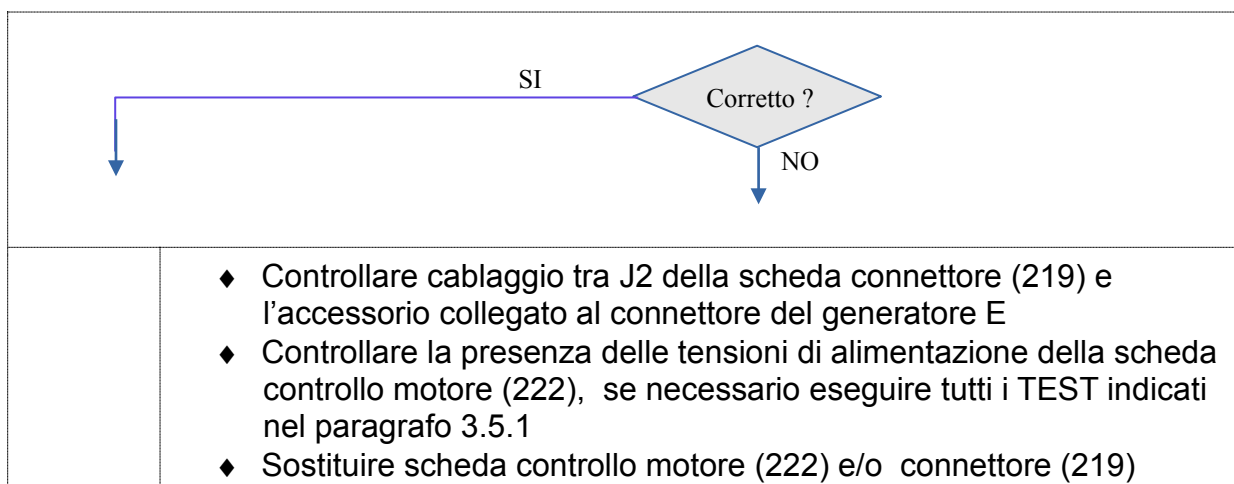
SI

Corretto ?

NO

♦ Controllare cablaggio tra J2 della scheda connettore (219) e l’accessorio collegato al connettore del generatore E
♦ Controllare la presenza delle tensioni di alimentazione della scheda controllo motore (222), se necessario eseguire tutti i TEST indicati nel paragrafo 3.5.1
♦ Sostituire scheda controllo motore (222) e/o connettore (219)